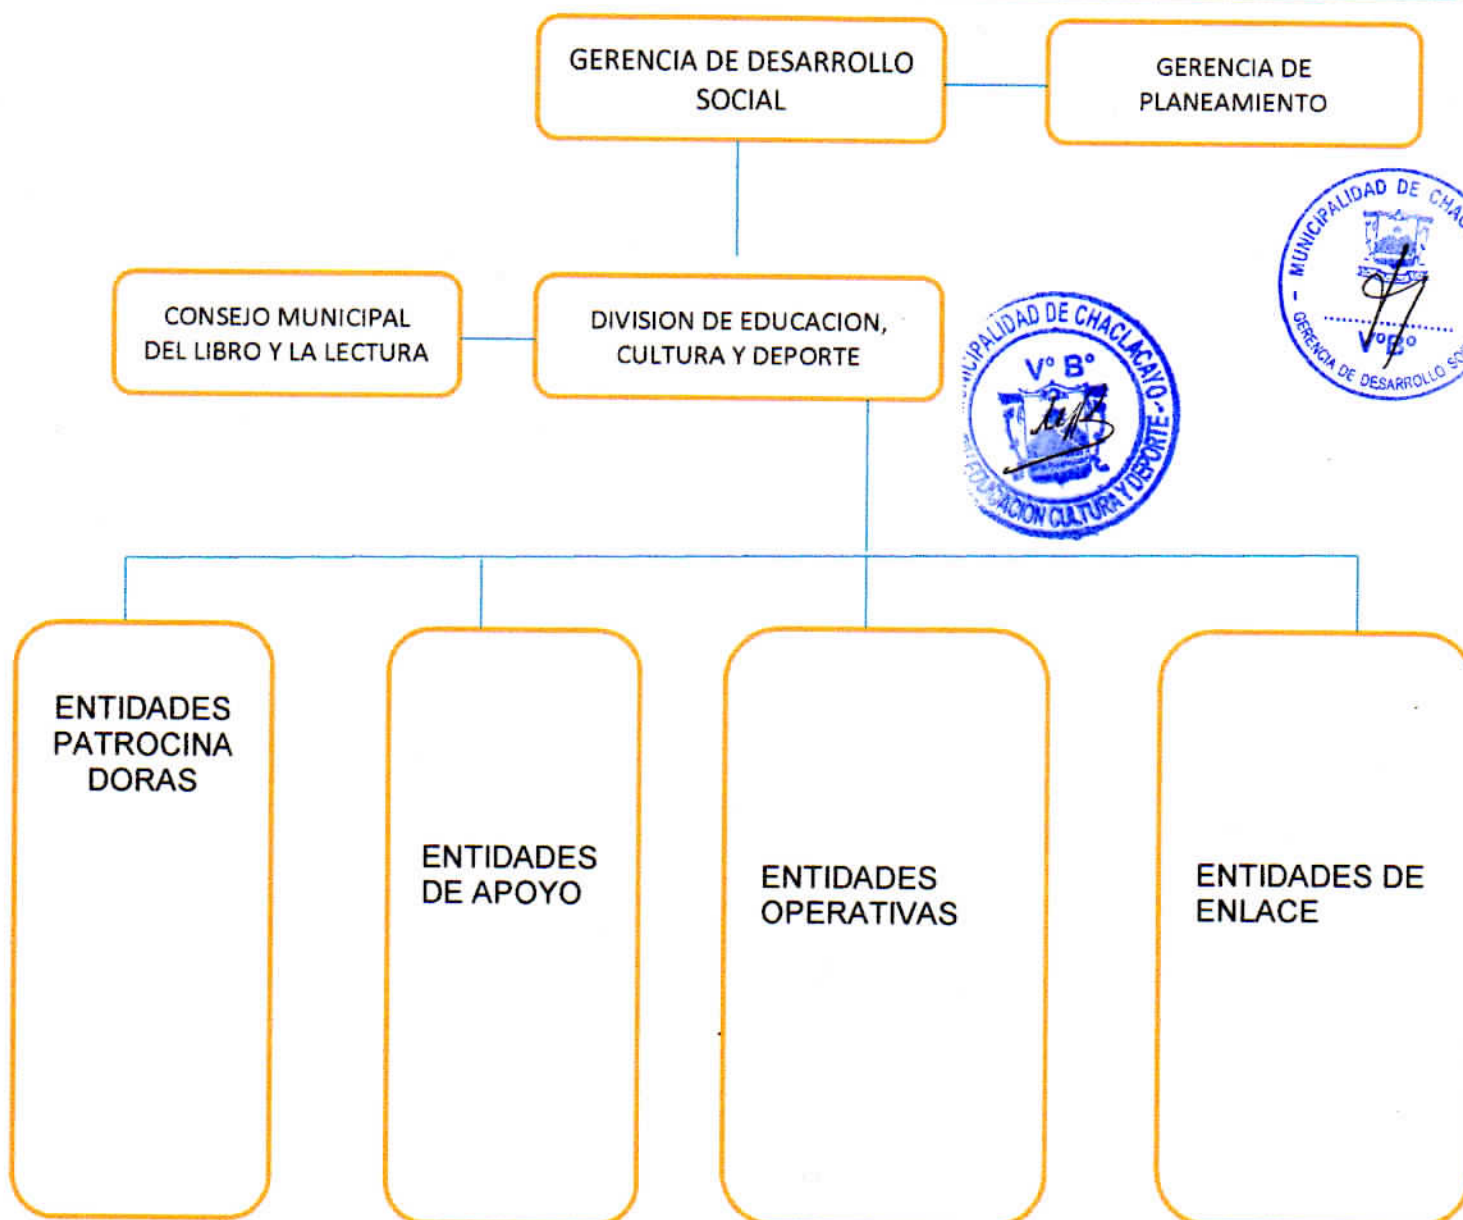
GERENCIA DE DESARROLLO SOCIAL

GERENCIA DE PLANEAMIENTO

MUNICIPALIDAD DE CHA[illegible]
V° B°
GERENCIA DE DESARROLLO SO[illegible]

CONSEJO MUNICIPAL DEL LIBRO Y LA LECTURA

DIVISION DE EDUCACION, CULTURA Y DEPORTE

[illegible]ICIPALIDAD DE CHACLACAYO
V° B°
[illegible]EDUCACION CULTURA Y DEPORTE-O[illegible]

ENTIDADES PATROCINADORAS

ENTIDADES DE APOYO

ENTIDADES OPERATIVAS

ENTIDADES DE ENLACE